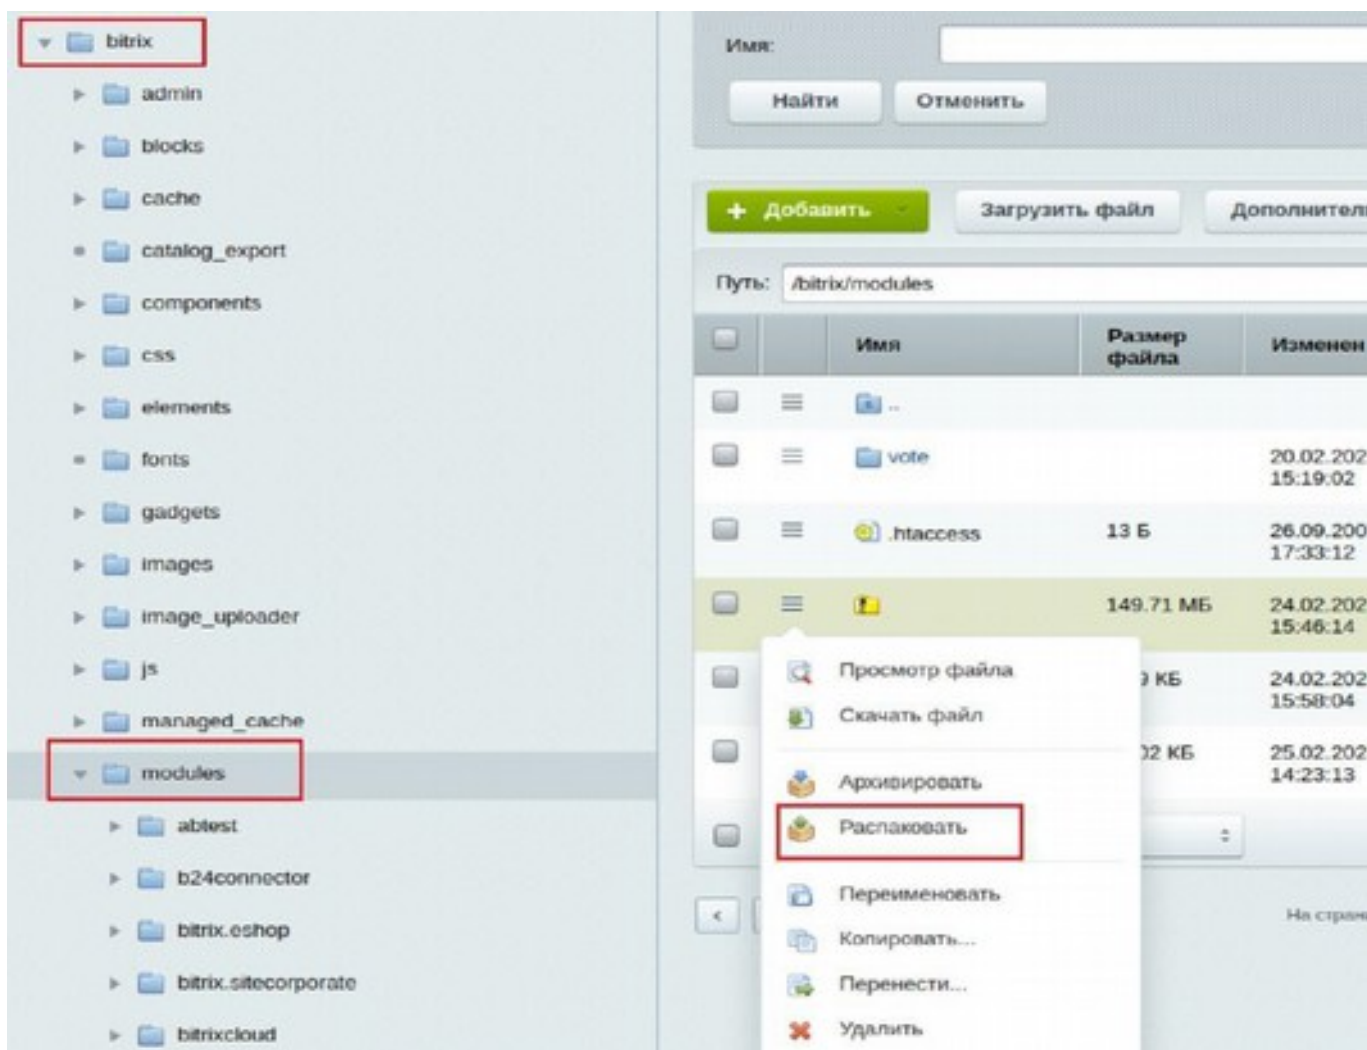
bitrix
admin
blocks
cache
catalog_export
components
css
elements
fonts
gadgets
images
image_uploader
js
managed_cache
modules
abtest
b24connector
bitrix.eshop
bitrix.sitecorporate
bitrixcloud

Имя:
Найти
Отменить

+ Добавить
Загрузить файл
Дополнител

Путь: /bitrix/modules

| | | Имя | Размер файла | Изменен |
|---|---|---|---|---|
| | | .. | | |
| | | vote | | 20.02.202 15:19:02 |
| | | .htaccess | 13 Б | 26.09.200 17:33:12 |
| | | | 149.71 МБ | 24.02.202 15:46:14 |
| | | | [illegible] КБ | 24.02.202 15:58:04 |
| | | | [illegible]2 КБ | 25.02.202 14:23:13 |

Просмотр файла
Скачать файл
Архивировать
Распаковать
Переименовать
Копировать...
Перенести...
Удалить

На стра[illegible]